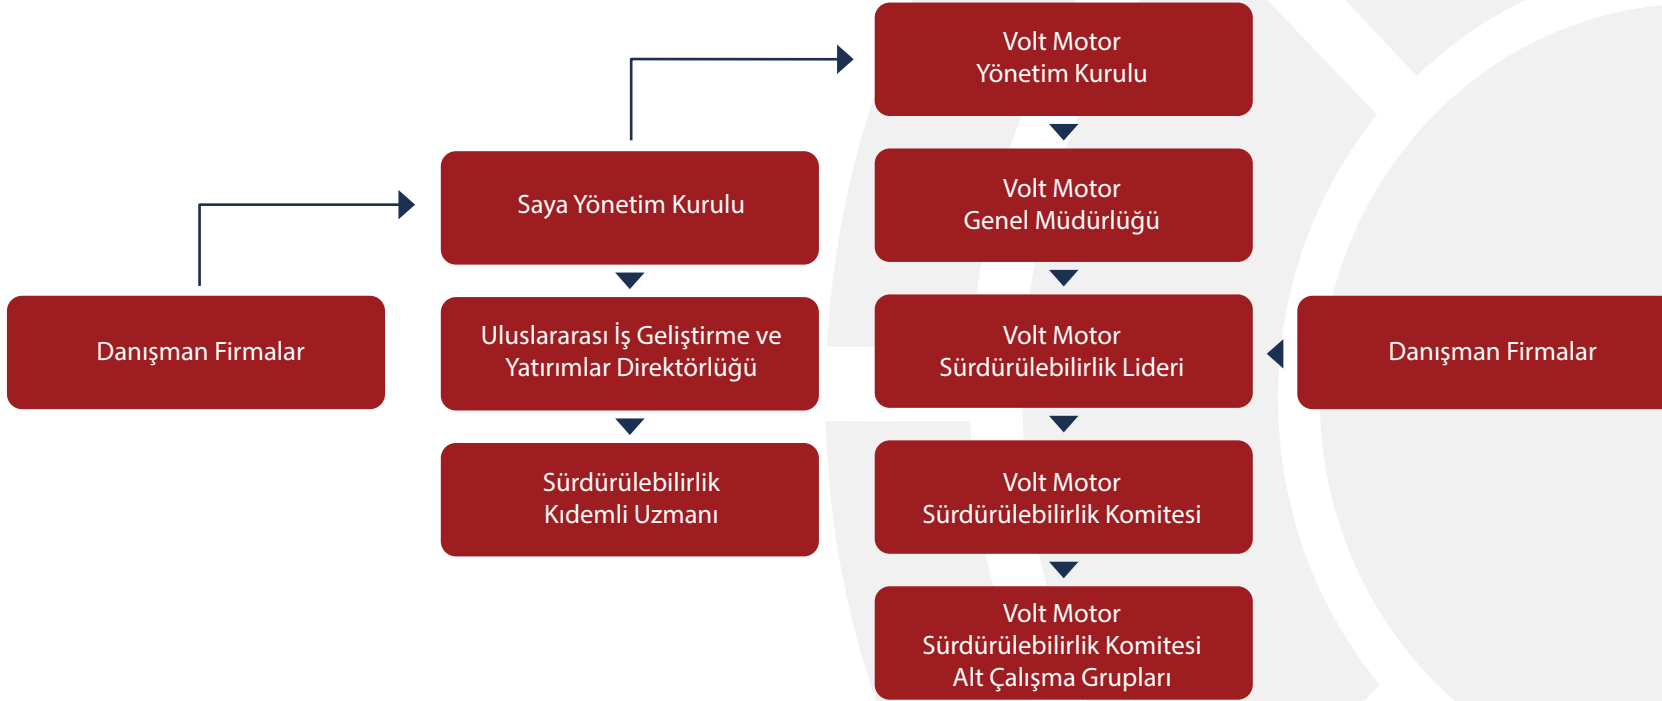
Danışman Firmalar

Saya Yönetim Kurulu

Uluslararası İş Geliştirme ve Yatırımlar Direktörlüğü

Sürdürülebilirlik Kıdemli Uzmanı

Volt Motor Yönetim Kurulu

Volt Motor Genel Müdürlüğü

Volt Motor Sürdürülebilirlik Lideri

Volt Motor Sürdürülebilirlik Komitesi

Volt Motor Sürdürülebilirlik Komitesi Alt Çalışma Grupları

Danışman Firmalar